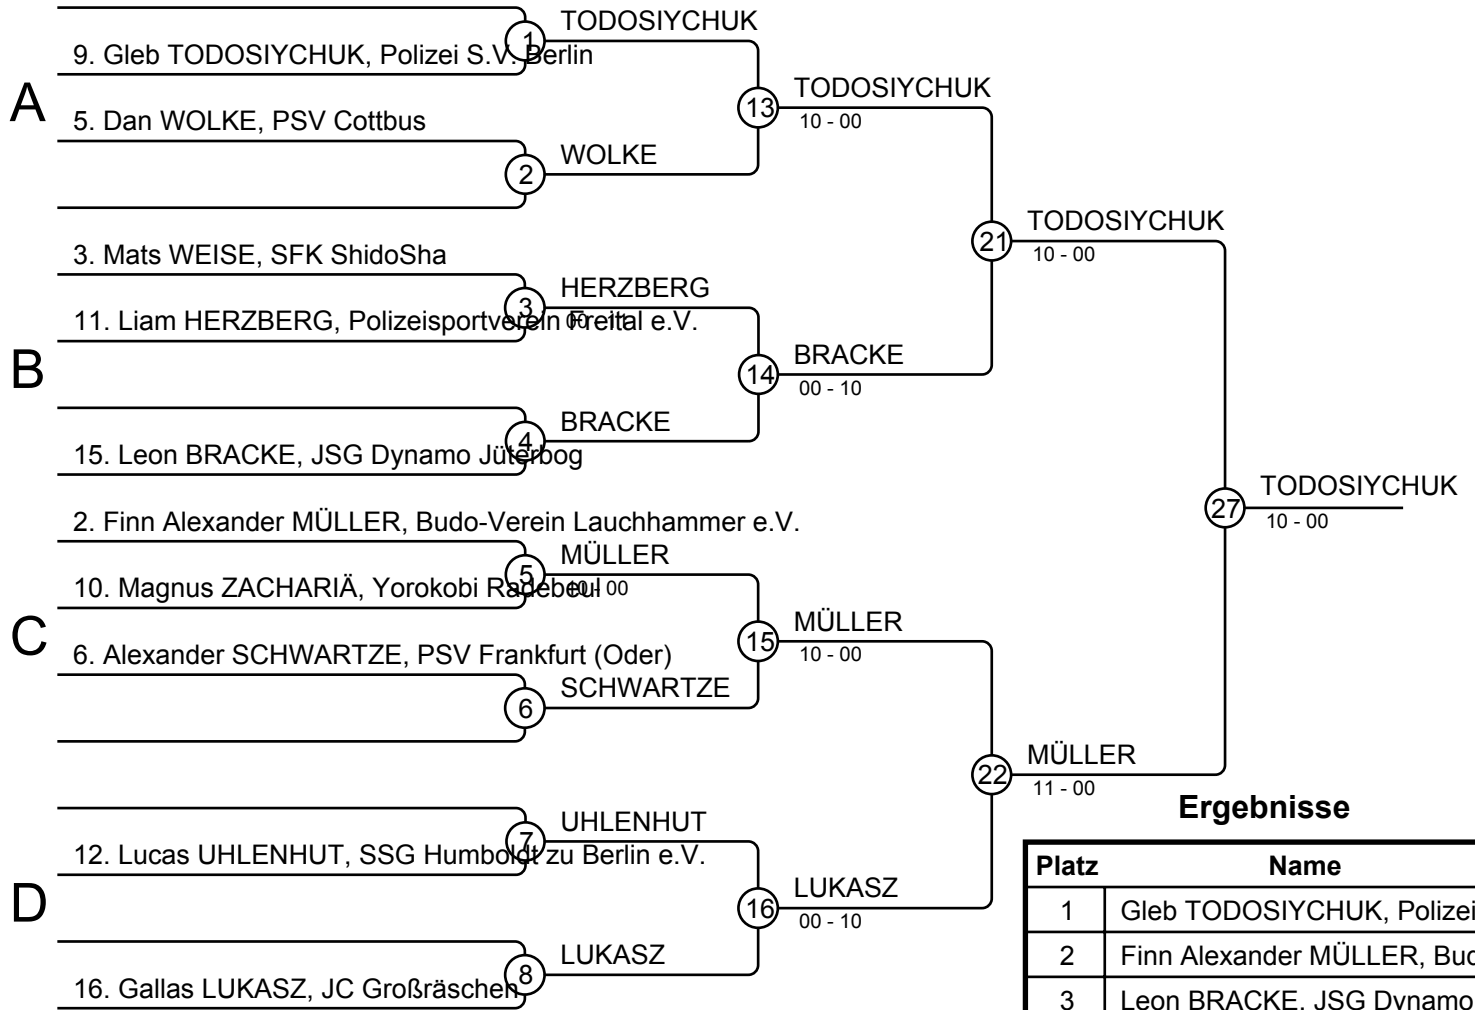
TODOSIYCHUK
1
9. Gleb TODOSIYCHUK, Polizei S.V. Berlin
A
5. Dan WOLKE, PSV Cottbus
13
TODOSIYCHUK
10 - 00
WOLKE
2
21
TODOSIYCHUK
10 - 00
3. Mats WEISE, SFK ShidoSha
HERZBERG
3
11. Liam HERZBERG, Polizeisportverein Freital e.V.
00 - 10
B
14
BRACKE
00 - 10
BRACKE
4
15. Leon BRACKE, JSG Dynamo Jüterbog
27
TODOSIYCHUK
10 - 00
2. Finn Alexander MÜLLER, Budo-Verein Lauchhammer e.V.
MÜLLER
5
10. Magnus ZACHARIÄ, Yorokobi Radebeul
10 - 00
C
6. Alexander SCHWARTZE, PSV Frankfurt (Oder)
15
MÜLLER
10 - 00
SCHWARTZE
6
22
MÜLLER
11 - 00
UHLENHUT
7
12. Lucas UHLENHUT, SSG Humboldt zu Berlin e.V.
D
16
LUKASZ
00 - 10
LUKASZ
8
16. Gallas LUKASZ, JC Großräschen

Ergebnisse

| Platz | Name |
|---|---|
| 1 | Gleb TODOSIYCHUK, Polizei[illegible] |
| 2 | Finn Alexander MÜLLER, Bud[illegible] |
| 3 | Leon BRACKE, JSG Dynamo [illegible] |